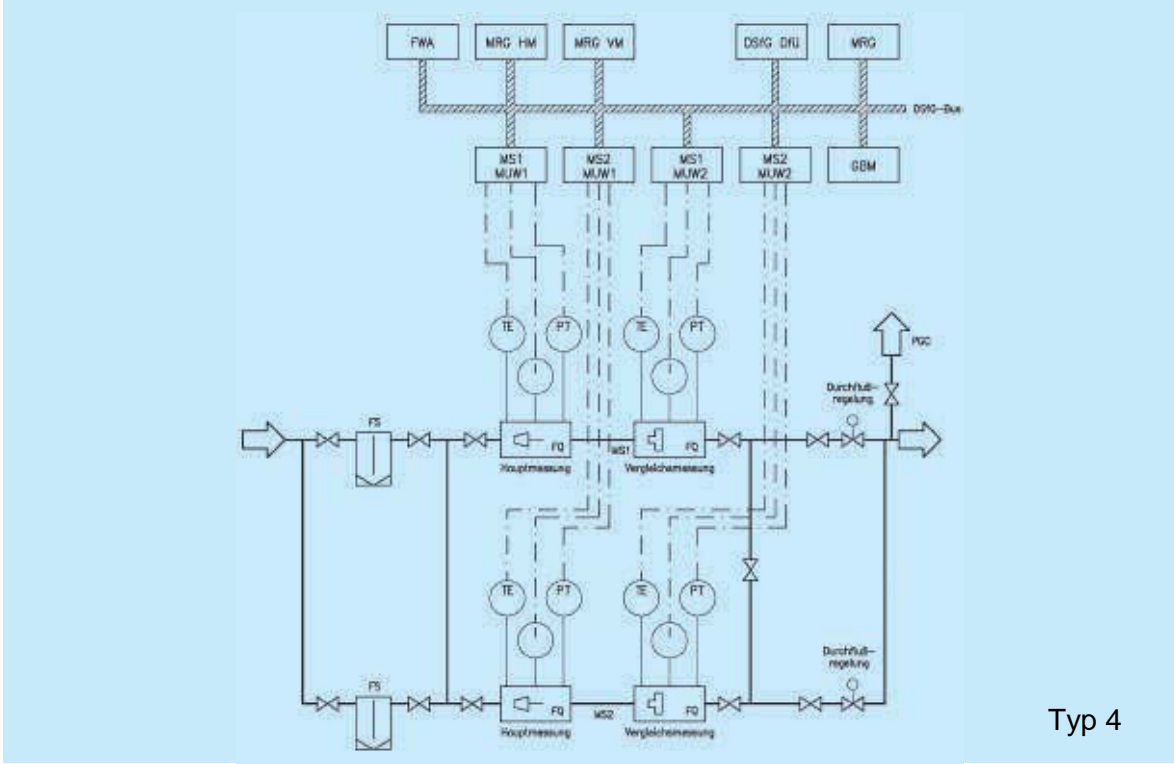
FWA
MRG HM
MRG VM
DSfG DFÜ
MRG
DSfG-Bus
MS1 MUW1
MS2 MUW1
MS1 MUW2
MS2 MUW2
GBM
TE
PT
TE
PT
PGC
Durchfluß-regelung
FS
FQ
FQ
MS1
Hauptmessung
Vergleichsmessung
TE
PT
TE
PT
Durchfluß-regelung
FS
FQ
MS2
FQ
Hauptmessung
Vergleichsmessung
Typ 4